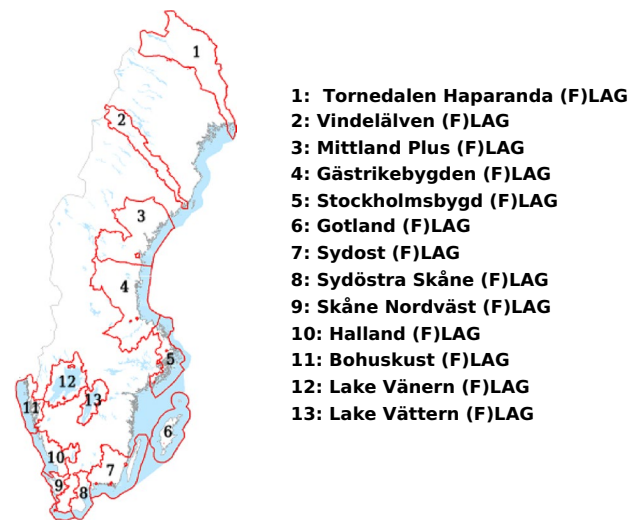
1
2
3
4
5
6
7
8
9
10
11
12
13

1: Tornedalen Haparanda (F)LAG
2: Vindelälven (F)LAG
3: Mittland Plus (F)LAG
4: Gästrikebygden (F)LAG
5: Stockholmsbygd (F)LAG
6: Gotland (F)LAG
7: Sydost (F)LAG
8: Sydöstra Skåne (F)LAG
9: Skåne Nordväst (F)LAG
10: Halland (F)LAG
11: Bohuskust (F)LAG
12: Lake Vänern (F)LAG
13: Lake Vättern (F)LAG